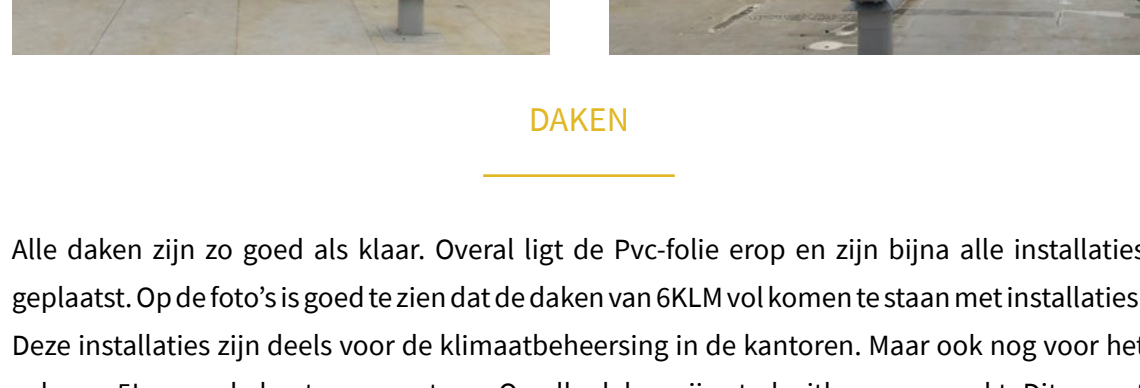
DAKEN

Alle daken zijn zo goed als klaar. Overal ligt de Pvc-folie erop en zijn bijna alle installaties geplaatst. Op de foto's is goed te zien dat de daken van 6KLM vol komen te staan met installaties. Deze installaties zijn deels voor de klimaatbeheersing in de kantoren. Maar ook nog voor het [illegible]